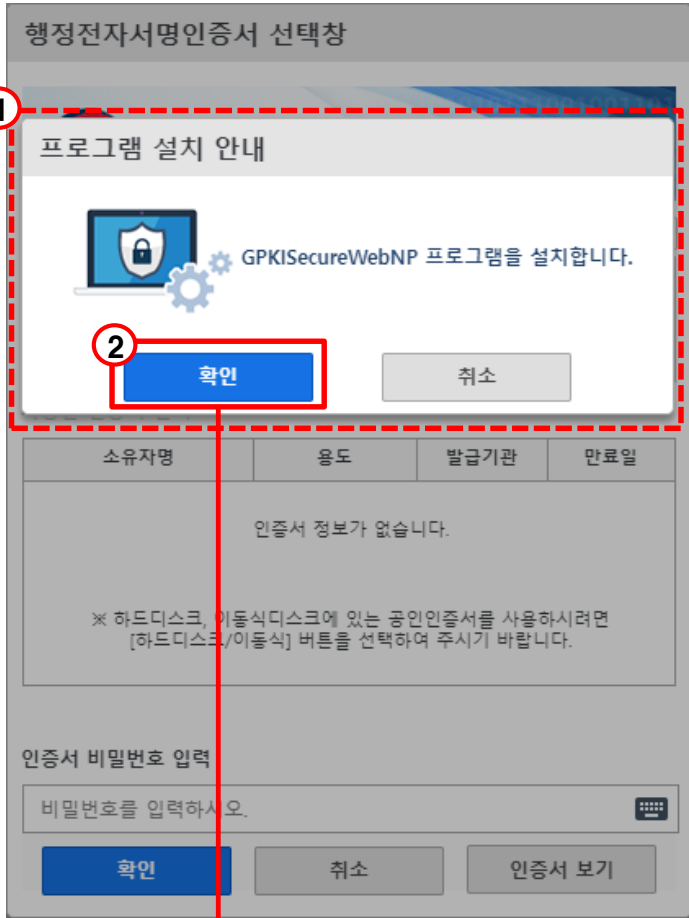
행정전자서명인증서 선택창

1

프로그램 설치 안내

GPKISecureWebNP 프로그램을 설치합니다.

2

확인

취소

| 소유자명 | 용도 | 발급기관 | 만료일 |
|---|---|---|---|

인증서 정보가 없습니다.

※ 하드디스크, 이동식디스크에 있는 공인인증서를 사용하시려면 [하드디스크/이동식] 버튼을 선택하여 주시기 바랍니다.

인증서 비밀번호 입력

비밀번호를 입력하시오.

확인

취소

인증서 보기